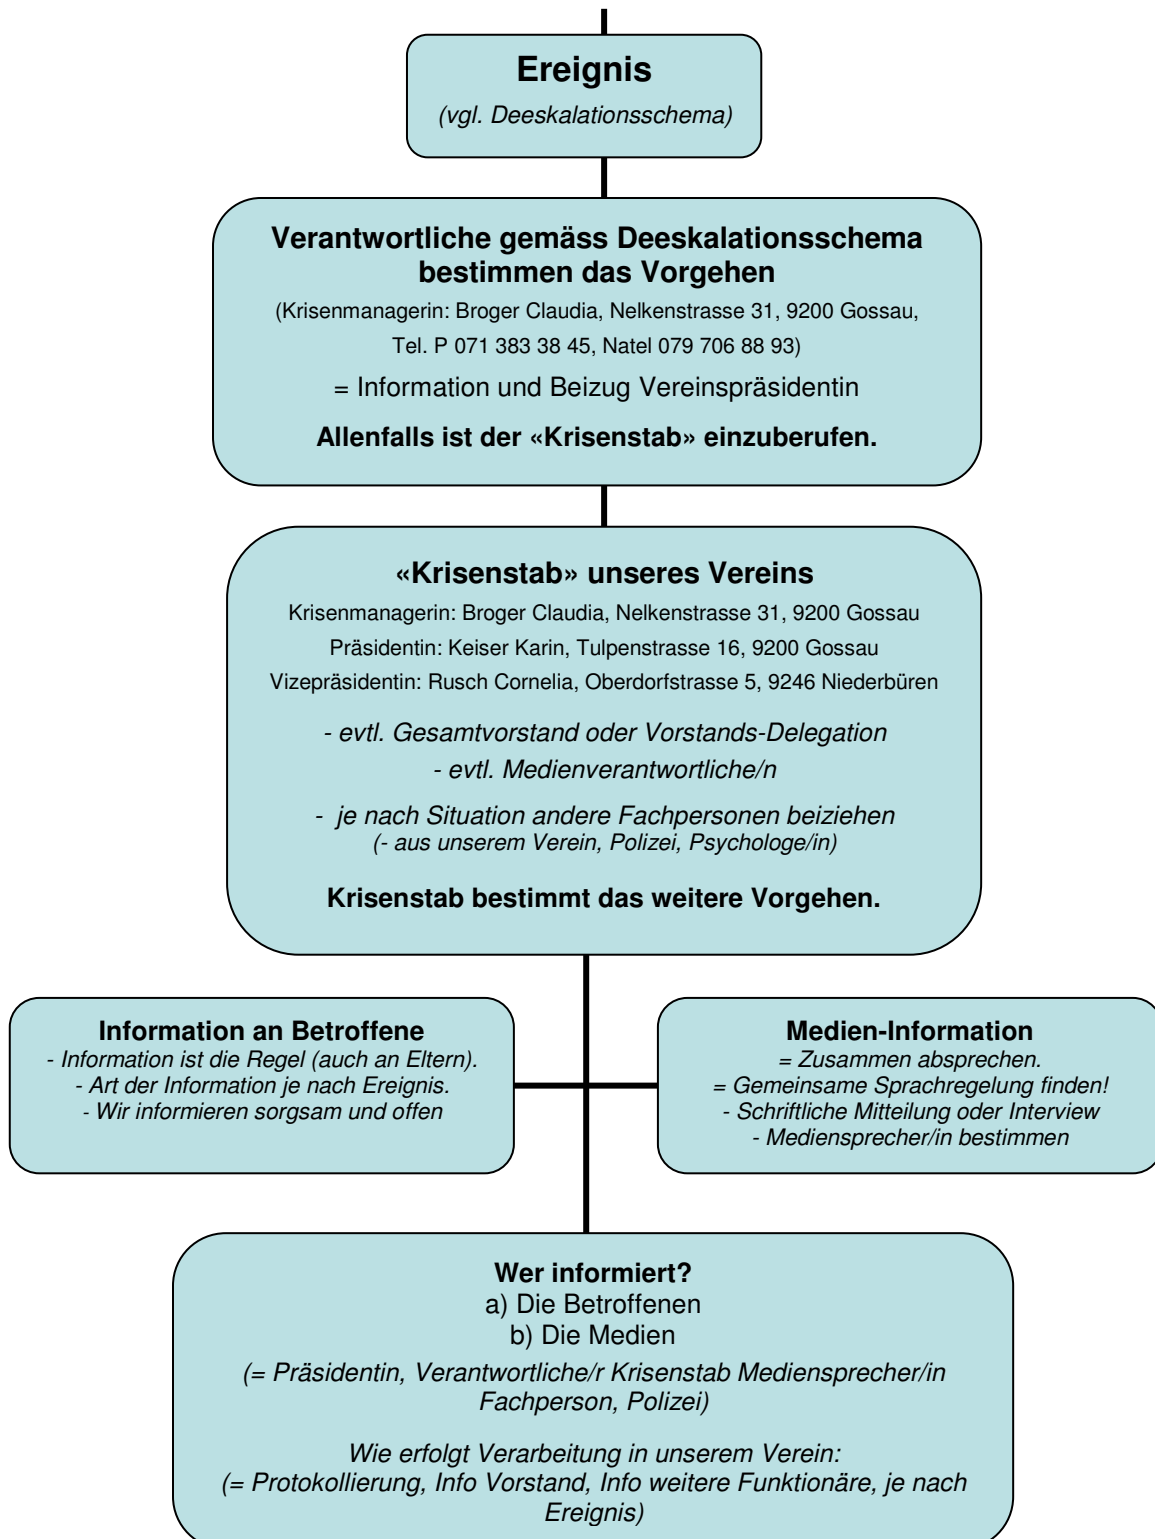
**Ereignis**
(vgl. Deeskalationsschema)

**Verantwortliche gemäss Deeskalationsschema bestimmen das Vorgehen**
(Krisenmanagerin: Broger Claudia, Nelkenstrasse 31, 9200 Gossau, Tel. P 071 383 38 45, Natel 079 706 88 93)
= Information und Beizug Vereinspräsidentin
**Allenfalls ist der «Krisenstab» einzuberufen.**

**«Krisenstab» unseres Vereins**
Krisenmanagerin: Broger Claudia, Nelkenstrasse 31, 9200 Gossau
Präsidentin: Keiser Karin, Tulpenstrasse 16, 9200 Gossau
Vizepräsidentin: Rusch Cornelia, Oberdorfstrasse 5, 9246 Niederbüren
- evtl. Gesamtvorstand oder Vorstands-Delegation
- evtl. Medienverantwortliche/n
- je nach Situation andere Fachpersonen beiziehen
(- aus unserem Verein, Polizei, Psychologe/in)
**Krisenstab bestimmt das weitere Vorgehen.**

**Information an Betroffene**
- Information ist die Regel (auch an Eltern).
- Art der Information je nach Ereignis.
- Wir informieren sorgsam und offen

**Medien-Information**
= Zusammen absprechen.
= Gemeinsame Sprachregelung finden!
- Schriftliche Mitteilung oder Interview
- Mediensprecher/in bestimmen

**Wer informiert?**
a) Die Betroffenen
b) Die Medien
(= Präsidentin, Verantwortliche/r Krisenstab Mediensprecher/in Fachperson, Polizei)

Wie erfolgt Verarbeitung in unserem Verein:
(= Protokollierung, Info Vorstand, Info weitere Funktionäre, je nach Ereignis)